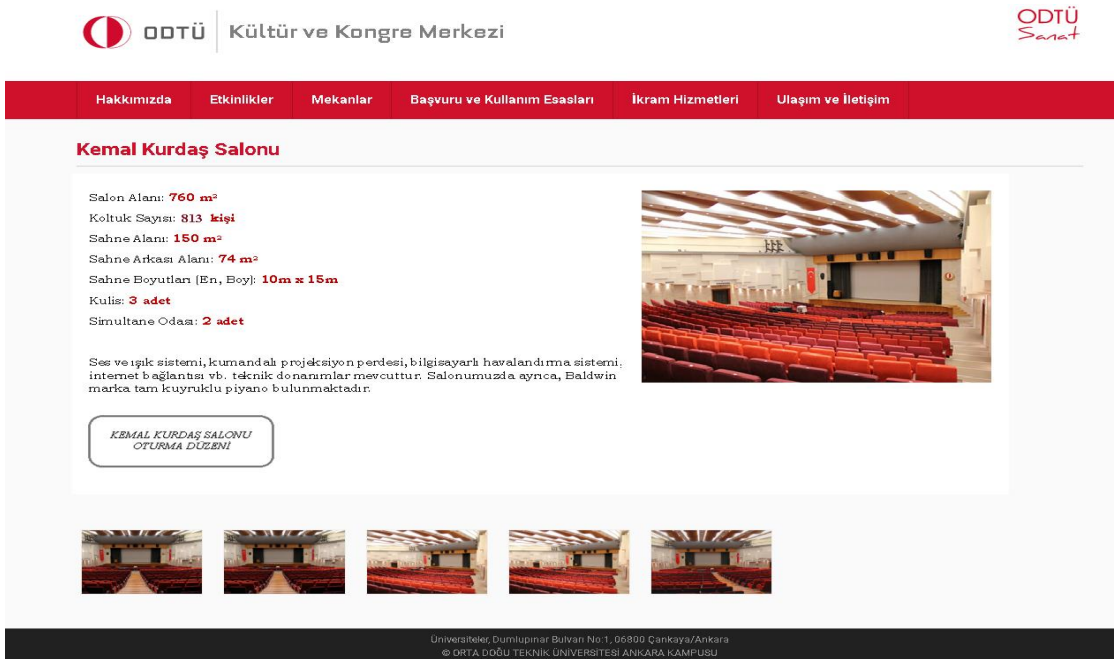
ODTÜ Kültür ve Kongre Merkezi

ODTÜ Sanat

Hakkımızda | Etkinlikler | Mekanlar | Başvuru ve Kullanım Esasları | İkram Hizmetleri | Ulaşım ve İletişim

Kemal Kurdaş Salonu

Salon Alanı: 760 m²
Koltuk Sayısı: 813 kişi
Sahne Alanı: 150 m²
Sahne Arkası Alanı: 74 m²
Sahne Boyutları (En, Boy): 10m x 15m
Kulis: 3 adet
Simultane Odası: 2 adet

Ses ve ışık sistemi, kumandalı projeksiyon perdesi, bilgisayarlı havalandırma sistemi, internet bağlantısı vb. teknik donanımlar mevcuttur. Salonumuzda ayrıca, Baldwin marka tam kuyruklu piyano bulunmaktadır.

KEMAL KURDAŞ SALONU OTURMA DÜZENİ

Üniversiteler, Dumlupınar Bulvarı No:1, 06800 Çankaya/Ankara
© ORTA DOĞU TEKNİK ÜNİVERSİTESİ ANKARA KAMPUSU